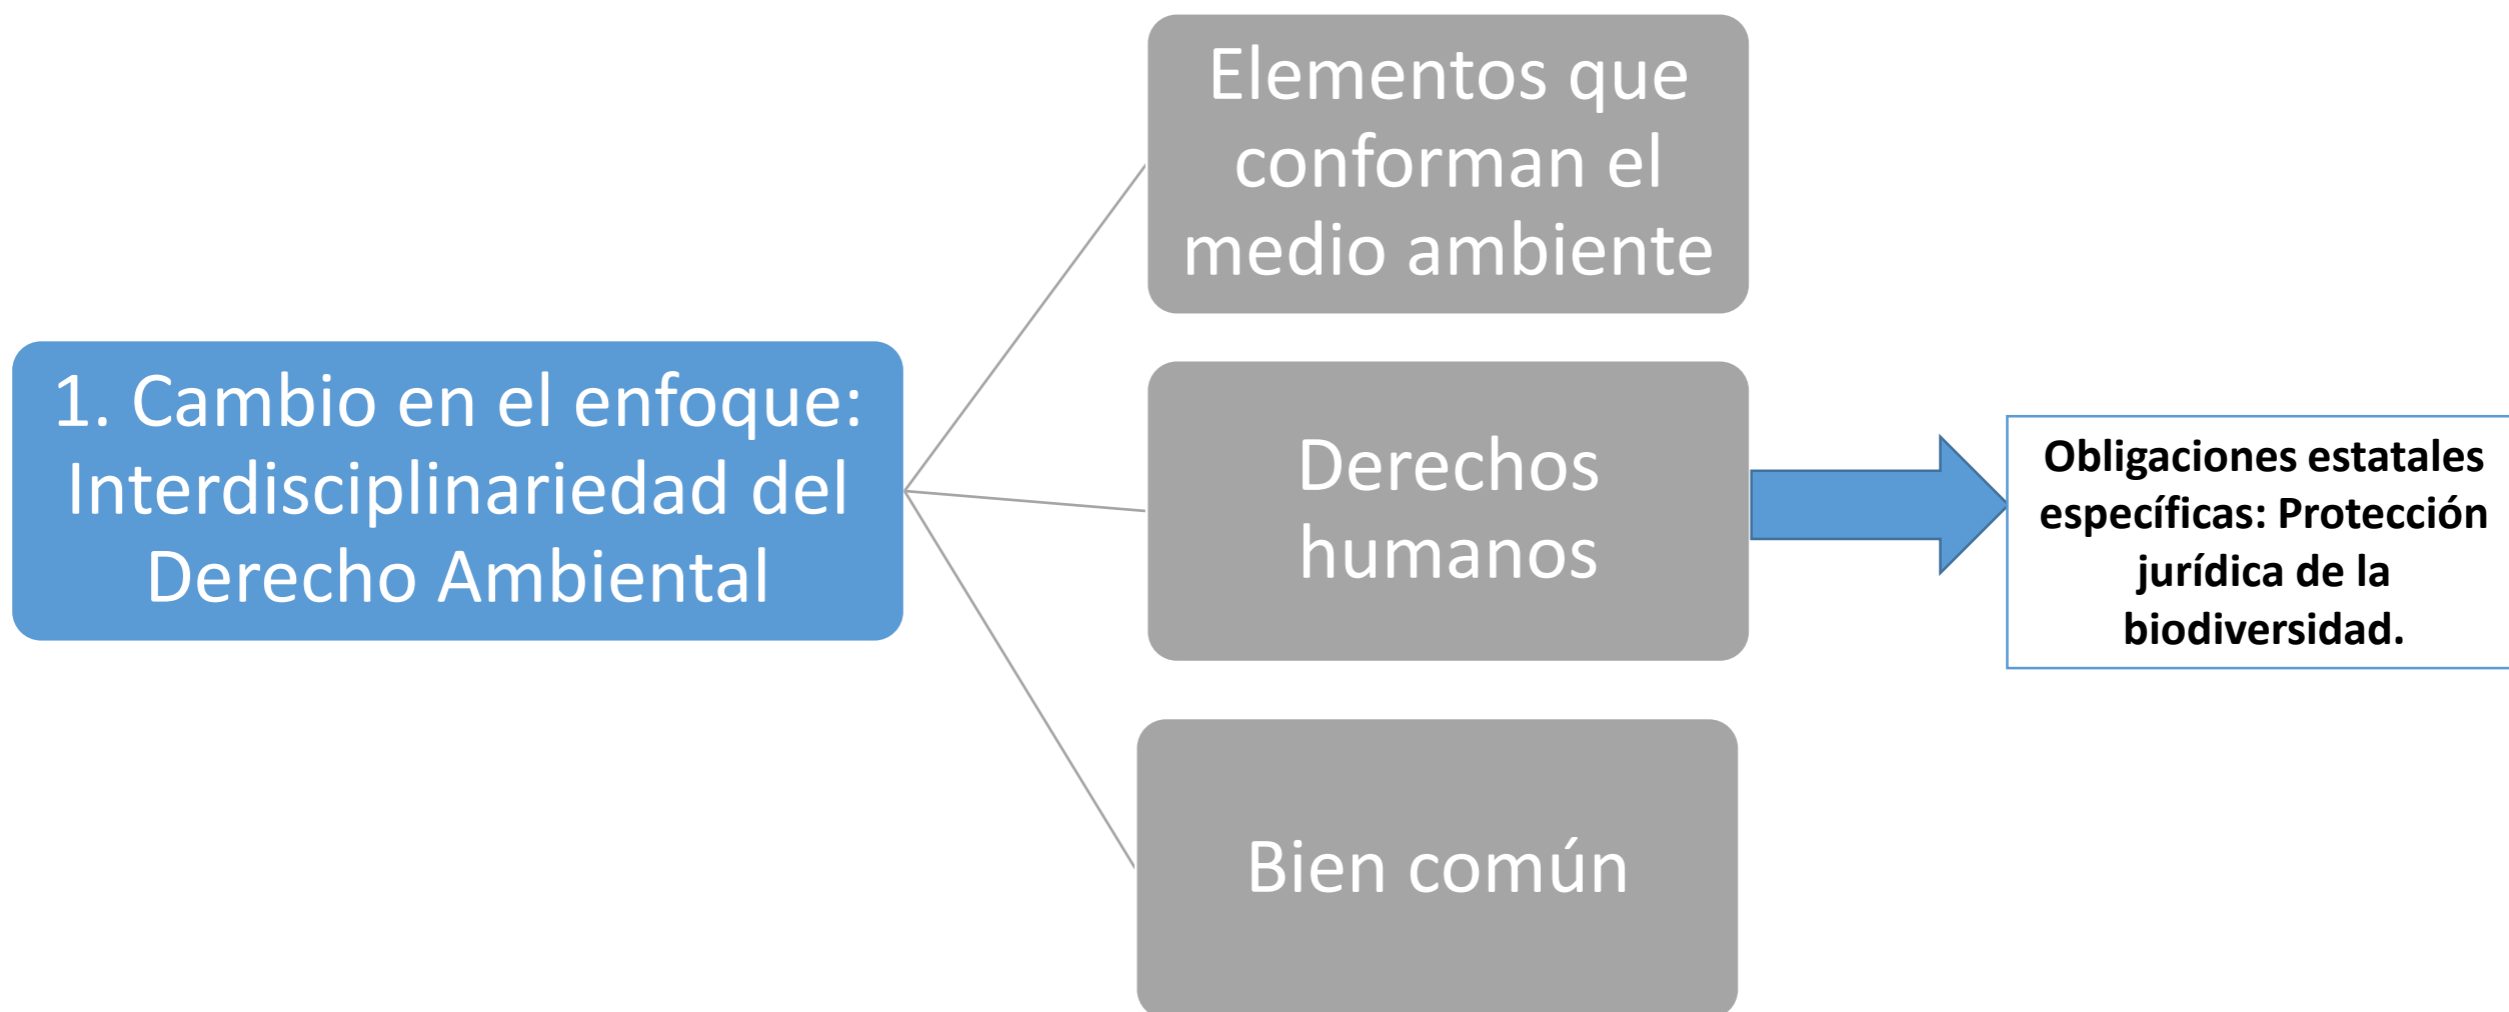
1. Cambio en el enfoque: Interdisciplinariedad del Derecho Ambiental

Elementos que conforman el medio ambiente

Derechos humanos

Obligaciones estatales específicas: Protección jurídica de la biodiversidad.

Bien común